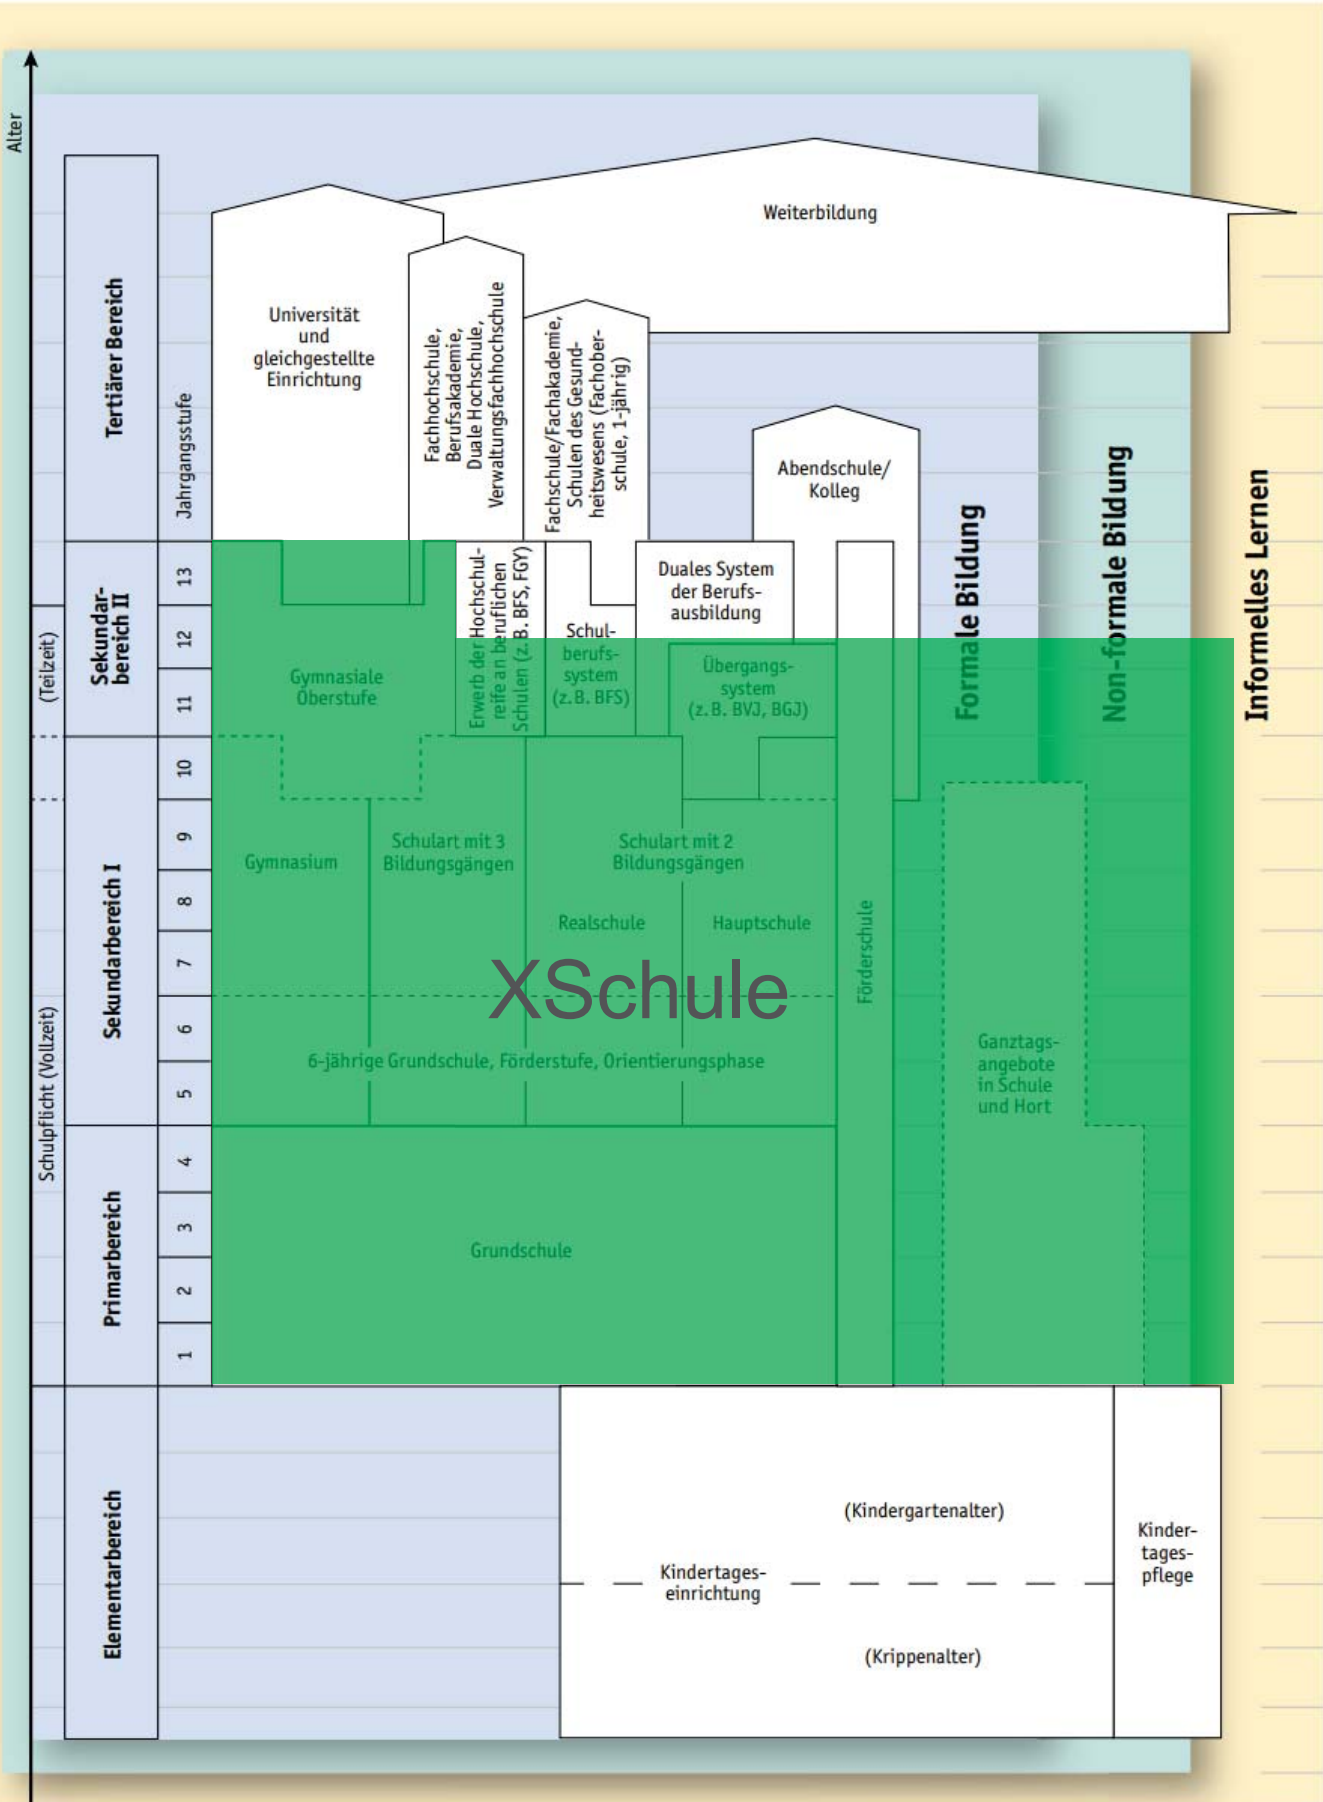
Alter

Weiterbildung

Tertiärer Bereich

Jahrgangsstufe

Universität und gleichgestellte Einrichtung

Fachhochschule, Berufsakademie, Duale Hochschule, Verwaltungsfachhochschule

Fachschule/Fachakademie, Schulen des Gesundheitswesens (Fachoberschule, 1-jährig)

Abendschule/ Kolleg

Formale Bildung

Non-formale Bildung

Informelles Lernen

Sekundarbereich II

(Teilzeit)

13

12

11

Gymnasiale Oberstufe

Erwerb der Hochschulreife an beruflichen Schulen (z.B. BFS, FGY)

Schulberufssystem (z.B. BFS)

Duales System der Berufsausbildung

Übergangssystem (z.B. BVJ, BGJ)

Sekundarbereich I

10

9

8

7

6

5

Gymnasium

Schulart mit 3 Bildungsgängen

Schulart mit 2 Bildungsgängen

Realschule

Hauptschule

Förderschule

XSchule

6-jährige Grundschule, Förderstufe, Orientierungsphase

Ganztagsangebote in Schule und Hort

Schulpflicht (Vollzeit)

Primarbereich

4

3

2

1

Grundschule

Elementarbereich

(Kindergartenalter)

Kindertageseinrichtung

(Krippenalter)

Kindertagespflege